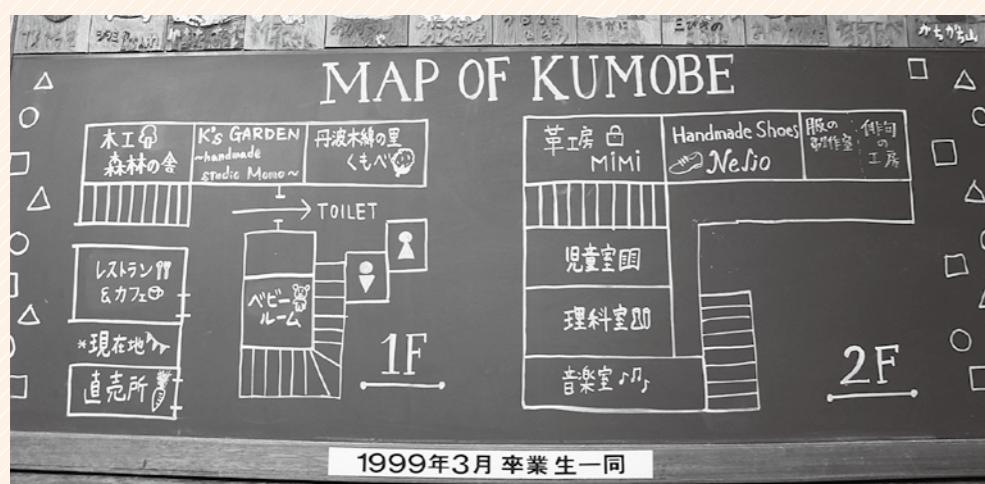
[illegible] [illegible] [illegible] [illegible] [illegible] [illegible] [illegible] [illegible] 三びきの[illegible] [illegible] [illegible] かちかち山

MAP OF KUMOBE

木工
森林の舎

K's GARDEN
~handmade studio Momo~

丹波木綿の里
くもべ

TOILET

レストラン
&カフェ

ベビールーム

*現在地

直売所

1F

革工房
MiMi

Handmade Shoes
Nesio

服の製作室

俳句の工房

児童室

理科室

音楽室

2F

1999年3月 卒業生一同